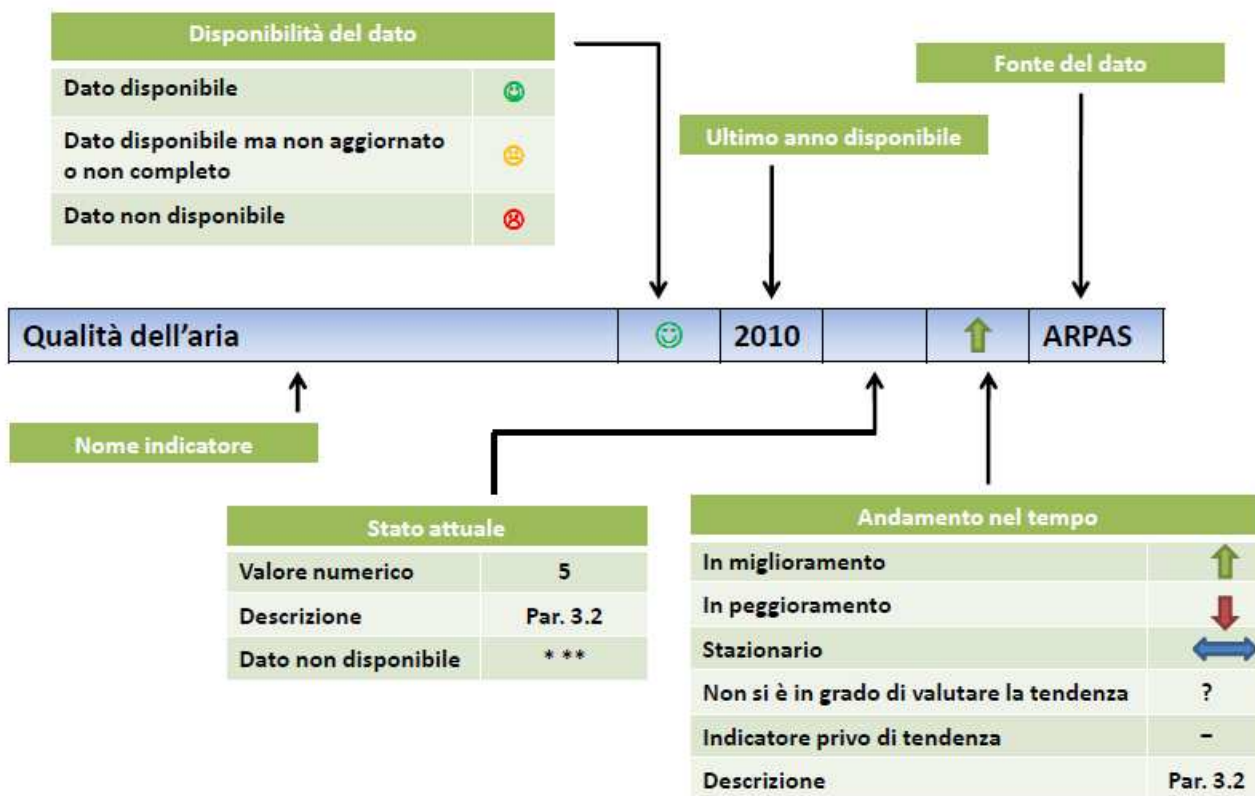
| Disponibilità del dato | |
|---|---|
| Dato disponibile | ☺ |
| Dato disponibile ma non aggiornato o non completo | 😐 |
| Dato non disponibile | ☹ |

Ultimo anno disponibile

Fonte del dato

| Qualità dell'aria | ☺ | 2010 | | ⇧ | ARPAS |
|---|---|---|---|---|---|

Nome indicatore

| Stato attuale | |
|---|---|
| Valore numerico | 5 |
| Descrizione | Par. 3.2 |
| Dato non disponibile | * ** |

| Andamento nel tempo | |
|---|---|
| In miglioramento | ⇧ |
| In peggioramento | ⇩ |
| Stazionario | ⇔ |
| Non si è in grado di valutare la tendenza | ? |
| Indicatore privo di tendenza | – |
| Descrizione | Par. 3.2 |